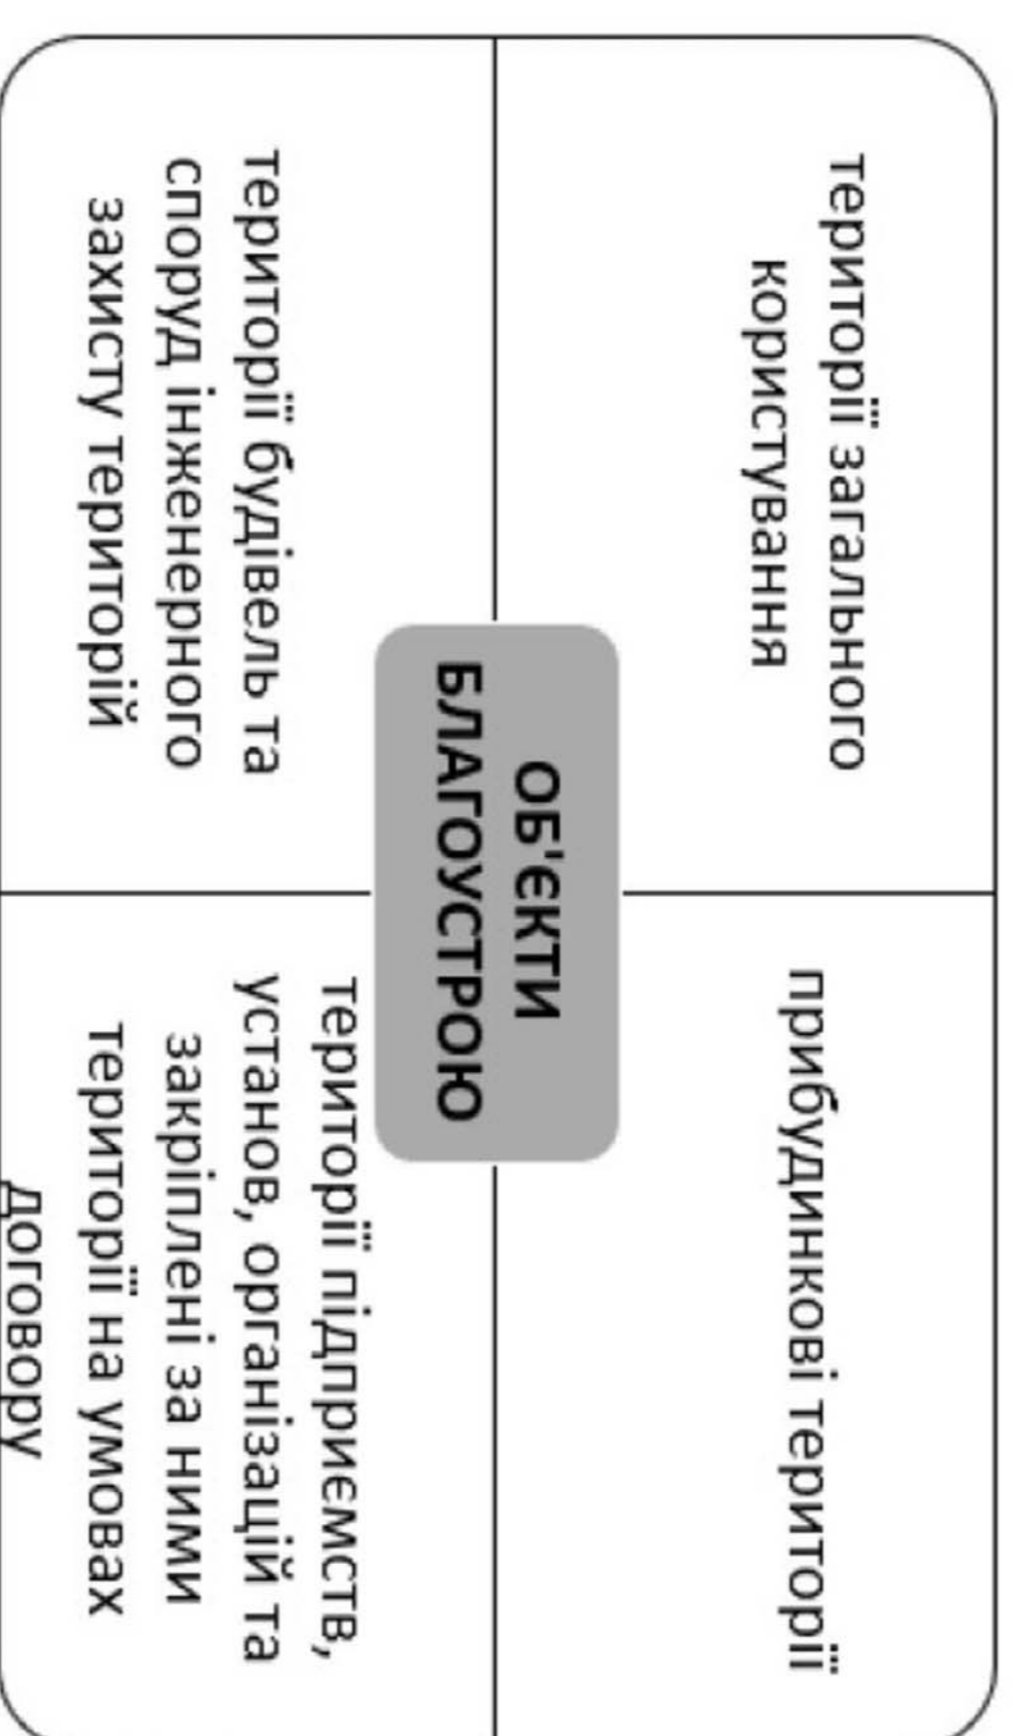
ОБ'ЄКТИ БЛАГОУСТРОЮ

території загального користування

прибудинкові території

території будівель та споруд інженерного захисту територій

території підприємств, установ, організацій та закріплені за ними території на умовах договору